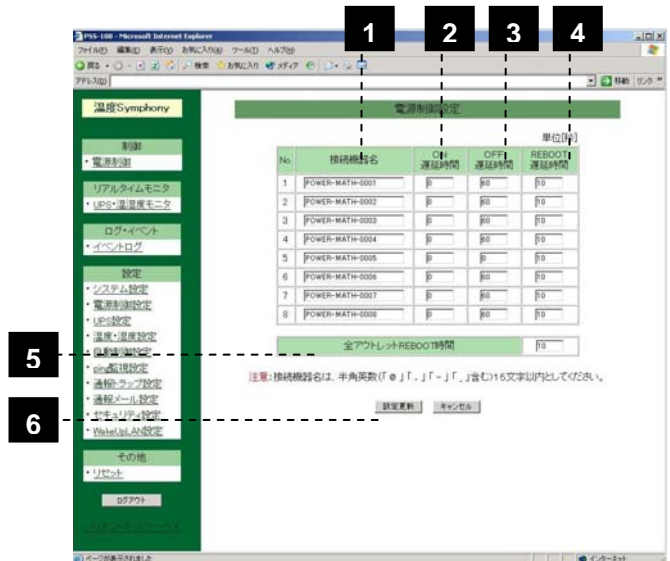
PSS-108 - Microsoft Internet Explorer

ファイル(F) 編集(E) 表示(V) お気に入り(A) ツール(T) ヘルプ(H)

戻る 検索 お気に入り メディア

アドレス(D) 移動 リンク

1 2 3 4

温度Symphony

制御
・電源制御

リアルタイムモニタ
・UPS・温湿度モニタ

ログ・イベント
・イベントログ

設定
・システム設定
・電源制御設定
・UPS設定
・温度・湿度設定
・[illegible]設定
・ping監視設定
・通報トラップ設定
・通報メール設定
・セキュリティ設定
・WakeUpLAN設定

その他
・リセット

ログアウト

電源制御設定

単位[秒]

| No. | 接続機器名 | ON 遅延時間 | OFF 遅延時間 | REBOOT 遅延時間 |
|---|---|---|---|---|
| 1 | POWER-MATH-0001 | 0 | 60 | 10 |
| 2 | POWER-MATH-0002 | 0 | 60 | 10 |
| 3 | POWER-MATH-0003 | 0 | 60 | 10 |
| 4 | POWER-MATH-0004 | 0 | 60 | 10 |
| 5 | POWER-MATH-0005 | 0 | 0 | 10 |
| 6 | POWER-MATH-0006 | 0 | 60 | 10 |
| 7 | POWER-MATH-0007 | 0 | 60 | 10 |
| 8 | POWER-MATH-0008 | 0 | 60 | 10 |

5

全アウトレットREBOOT時間 10

注意:接続機器名は、半角英数(「@」「.」「-」「_」含む)15文字以内としてください。

6

設定更新 キャンセル

ページが表示されました インターネット